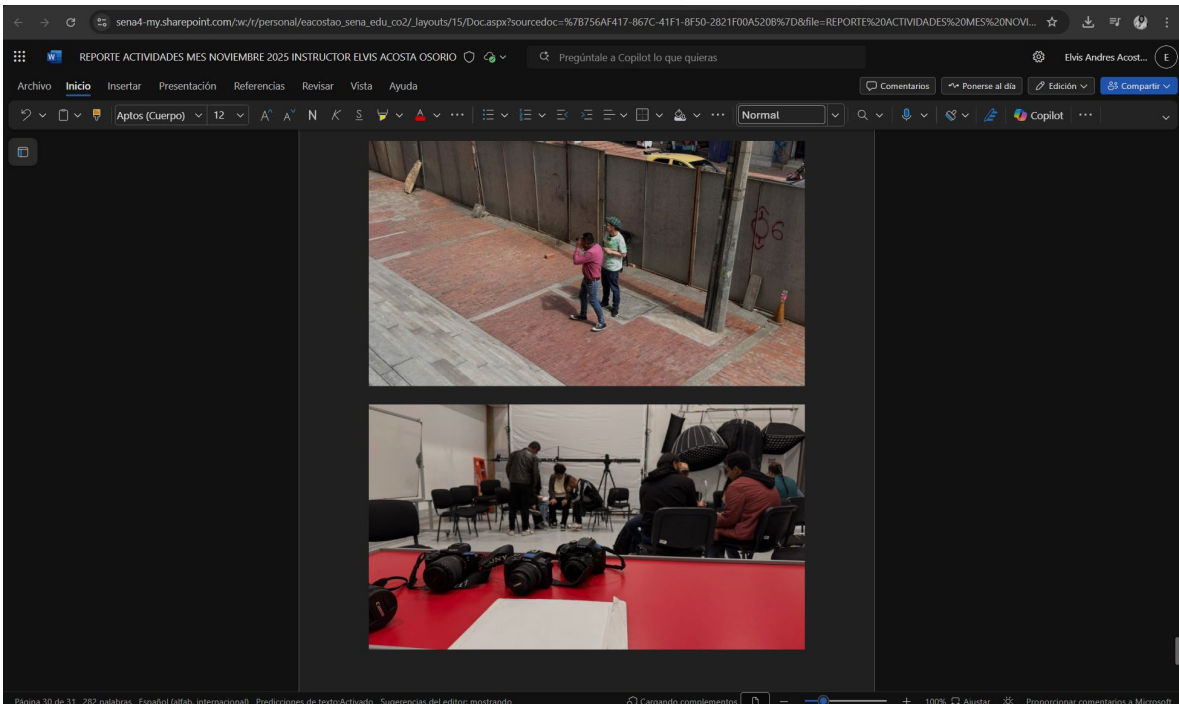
sena4-my.sharepoint.com/:w:/r/personal/eacostao_sena_edu_co2/_layouts/15/Doc.aspx?sourcedoc=%7B756AF417-867C-41F1-8F50-2821F00A520B%7D&file=REPORTE%20ACTIVIDADES%20MES%20NOVI...

REPORTE ACTIVIDADES MES NOVIEMBRE 2025 INSTRUCTOR ELVIS ACOSTA OSORIO

Pregúntale a Copilot lo que quieras

Elvis Andres Acost...

E

Archivo Inicio Insertar Presentación Referencias Revisar Vista Ayuda

Comentarios

Ponerse al día

Edición

Compartir

Aptos (Cuerpo) 12

N K S

Normal

Copilot

SONY

Página 30 de 31 282 palabras Español (alfab. internacional) Predicciones de texto:Activado Sugerencias del editor: mostrando

Cargando complementos

100% Ajustar Proporcionar comentarios a Microsoft